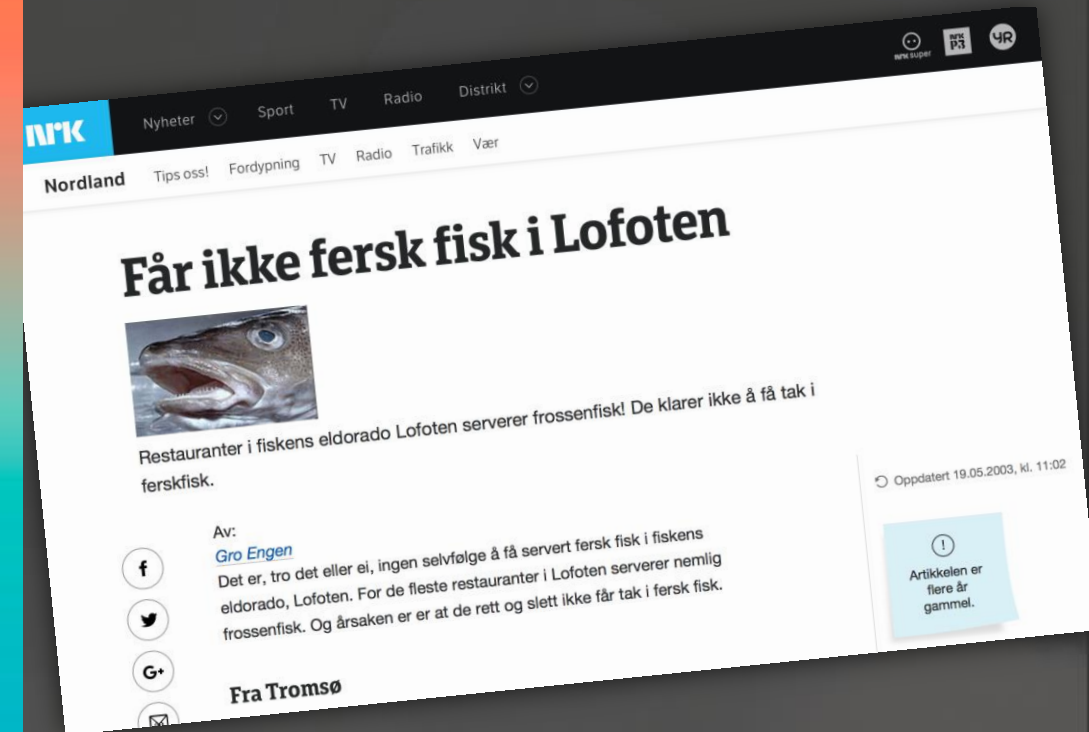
NRK super
NRK P3
YR

NRK
Nyheter
Sport
TV
Radio
Distrikt

Nordland
Tips oss!
Fordypning
TV
Radio
Trafikk
Vær

Får ikke fersk fisk i Lofoten

Restauranter i fiskens eldorado Lofoten serverer frossenfisk! De klarer ikke å få tak i ferskfisk.

Oppdatert 19.05.2003, kl. 11:02

!
Artikkelen er flere år gammel.

Av:
Gro Engen

Det er, tro det eller ei, ingen selvfølge å få servert fersk fisk i fiskens eldorado, Lofoten. For de fleste restauranter i Lofoten serverer nemlig frossenfisk. Og årsaken er er at de rett og slett ikke får tak i fersk fisk.

Fra Tromsø